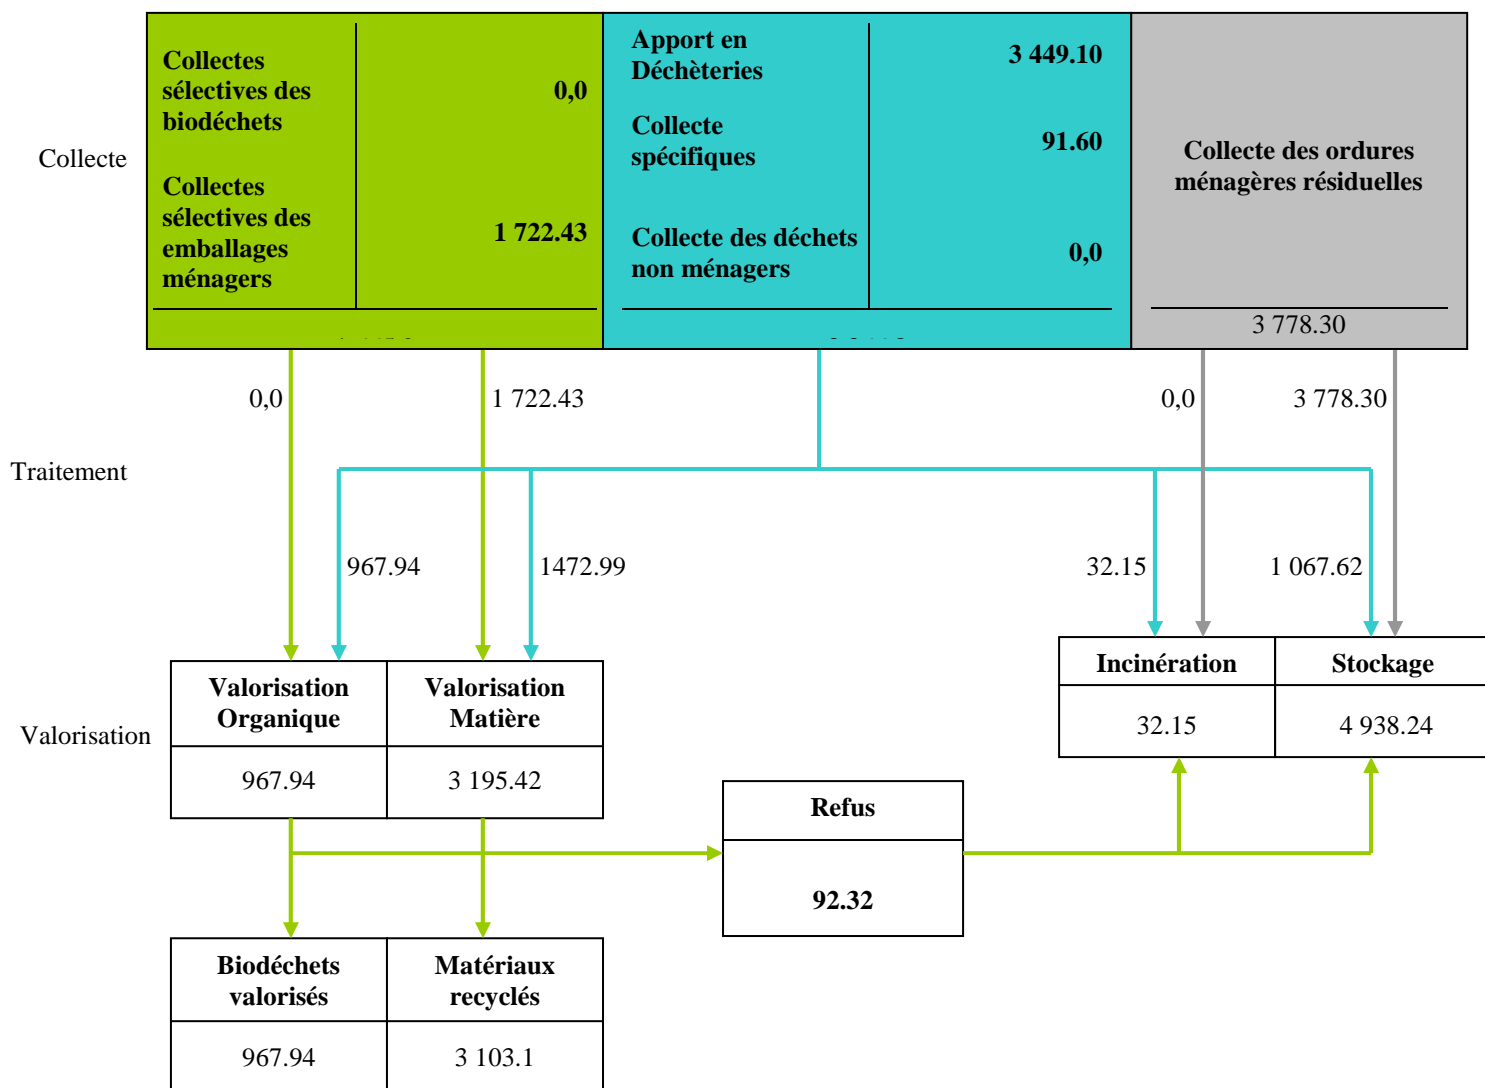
Collecte

| Collectes sélectives des biodéchets | 0,0 |
|---|---|
| Collectes sélectives des emballages ménagers | 1 722.43 |

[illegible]

| Apport en Déchèteries | 3 449.10 |
|---|---|
| Collecte spécifiques | 91.60 |
| Collecte des déchets non ménagers | 0,0 |

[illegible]

Collecte des ordures ménagères résiduelles

3 778.30

0,0

1 722.43

0,0

3 778.30

Traitement

967.94

1472.99

32.15

1 067.62

Valorisation

| Valorisation Organique | Valorisation Matière |
|---|---|
| 967.94 | 3 195.42 |

| Incinération | Stockage |
|---|---|
| 32.15 | 4 938.24 |

Refus

92.32

| Biodéchets valorisés | Matériaux recyclés |
|---|---|
| 967.94 | 3 103.1 |